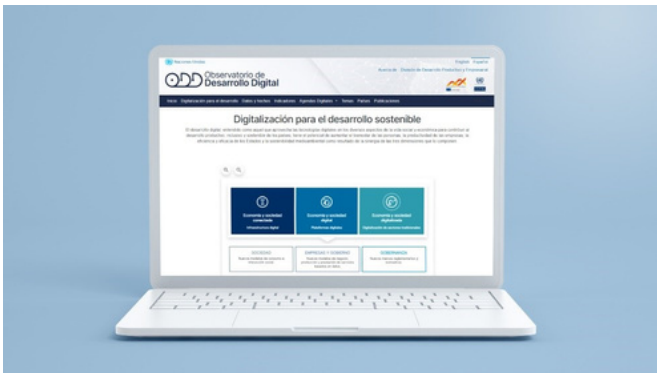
Naciones Unidas

English Español

Acerca de División de Desarrollo Productivo y Empresarial

ODD Observatorio de Desarrollo Digital

Inicio Digitalización para el desarrollo Datos y hechos Indicadores Agendas Digitales Temas Países Publicaciones

Digitalización para el desarrollo sostenible

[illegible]

Economía y sociedad conectada

Infraestructura digital

Economía y sociedad digital

Plataformas digitales

Economía y sociedad digitalizada

Digitalización de sectores tradicionales

SOCIEDAD

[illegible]

EMPRESAS Y GOBIERNO

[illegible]

GOBERNANZA

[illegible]